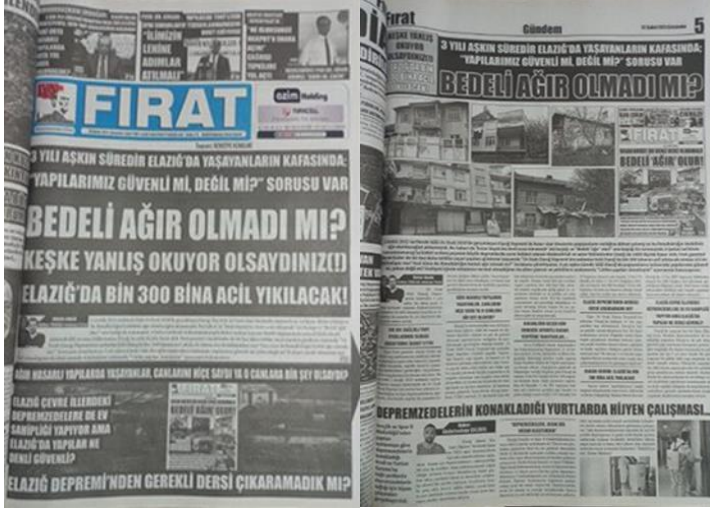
"İLMEZİN LENİNE ADIMLAR ATILMALI"

FIRAT

3 YILI AŞKIN SÜREDİR ELAZIĞ'DA YAŞAYANLARIN KAFASINDA: "YAPILARIMIZ GÜVENLİ Mİ, DEĞİL Mİ?" SORUSU VAR

BEDELİ AĞIR OLMADI MI?

KEŞKE YANLIŞ OKUYOR OLSAYDINIZ(!)

ELAZIĞ'DA BİN 300 BİNA ACİL YIKILACAK!

ELAZIĞ ÇEVRE İLLERDEKİ DEPREMZEDELERE DE EV SAHİPLİĞİ YAPIYOR AMA ELAZIĞ'DA YAPILAR NE DENLİ GÜVENLİ?

BEDELİ AĞIR OLUR!

ELAZIĞ DEPREMİ'NDEN GEREKLİ DERSİ ÇIKARAMADIK MI?

Fırat Gündem 5

3 YILI AŞKIN SÜREDİR ELAZIĞ'DA YAŞAYANLARIN KAFASINDA: "YAPILARIMIZ GÜVENLİ Mİ, DEĞİL Mİ?" SORUSU VAR

BEDELİ AĞIR OLMADI MI?

FIRAT

BEDELİ AĞIR OLUR!

DEPREMZEDELERİN KONAKLADIĞI YURTLARDA HİJYEN ÇALIŞMASI...

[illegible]